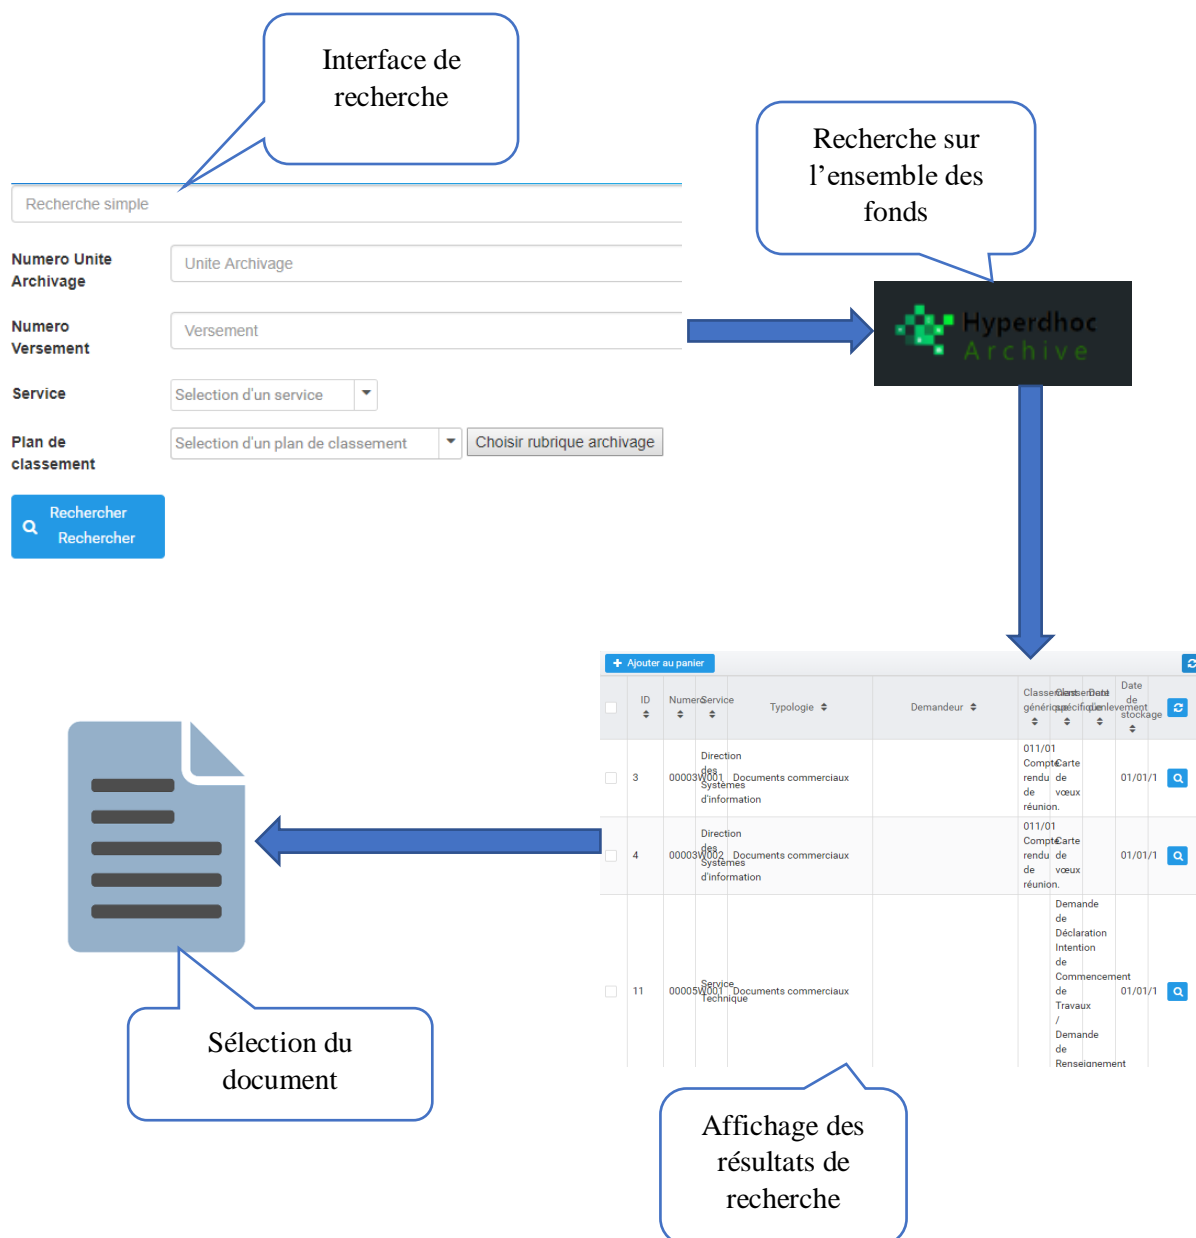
Interface de recherche

Recherche simple

Numero Unite Archivage
Unite Archivage

Numero Versement
Versement

Service
Selection d'un service

Plan de classement
Selection d'un plan de classement
Choisir rubrique archivage

Rechercher
Rechercher

Recherche sur l'ensemble des fonds

Hyperdhoc
Archive

+ Ajouter au panier

| | ID | Numero | Service | Typologie | Demandeur | Classement générique | Classement spécifique | Date enlevement | Date de stockage | |
|---|---|---|---|---|---|---|---|---|---|---|
| | 3 | 00003W001 | Direction des Systemes d'information | Documents commerciaux | | 011/01 Compte rendu de réunion. | Carte de vœux | | 01/01/1 | |
| | 4 | 00003W002 | Direction des Systemes d'information | Documents commerciaux | | 011/01 Compte rendu de réunion. | Carte de vœux | | 01/01/1 | |
| | 11 | 00005W001 | Service Technique | Documents commerciaux | | | Demande de Déclaration Intention de Commencement de Travaux / Demande de Renseignement | | 01/01/1 | |

Sélection du document

Affichage des résultats de recherche